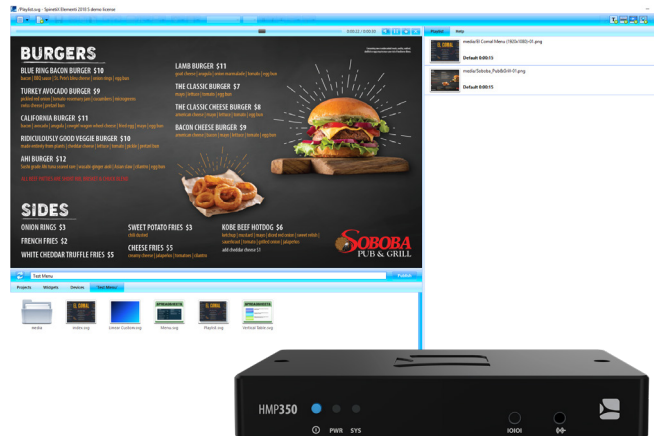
Playlist.sng - SpinetiX Elements 2010 S demo license

00:00:22 / 0:00:30

Playlist Help

media/El Comal Menu (1920x1080)-01.png
Default 0:00:15

media/Soboba_PubNGrill-01.png
Default 0:00:15

BURGERS

BLUE RING BACON BURGER $10
bacon | BBQ sauce | St. Pete's bleu cheese | onion rings | egg bun

TURKEY AVOCADO BURGER $9

CALIFORNIA BURGER $11

RIDICULOUSLY GOOD VEGGIE BURGER $10

AHI BURGER $12

LAMB BURGER $11

THE CLASSIC BURGER $7

THE CLASSIC CHEESE BURGER $8

BACON CHEESE BURGER $9

SIDES

ONION RINGS $3

FRENCH FRIES $2

WHITE CHEDDAR TRUFFLE FRIES $5

SWEET POTATO FRIES $3

CHEESE FRIES $5

KOBE BEEF HOTDOG $6

SOBOBA PUB & GRILL

Text Menu

Publish

Projects Widgets Devices Text Menu

media slides.svg Linear Gradient.svg Menu.svg Playlist.svg Vertical Table.svg

HMP350 PWR SYS